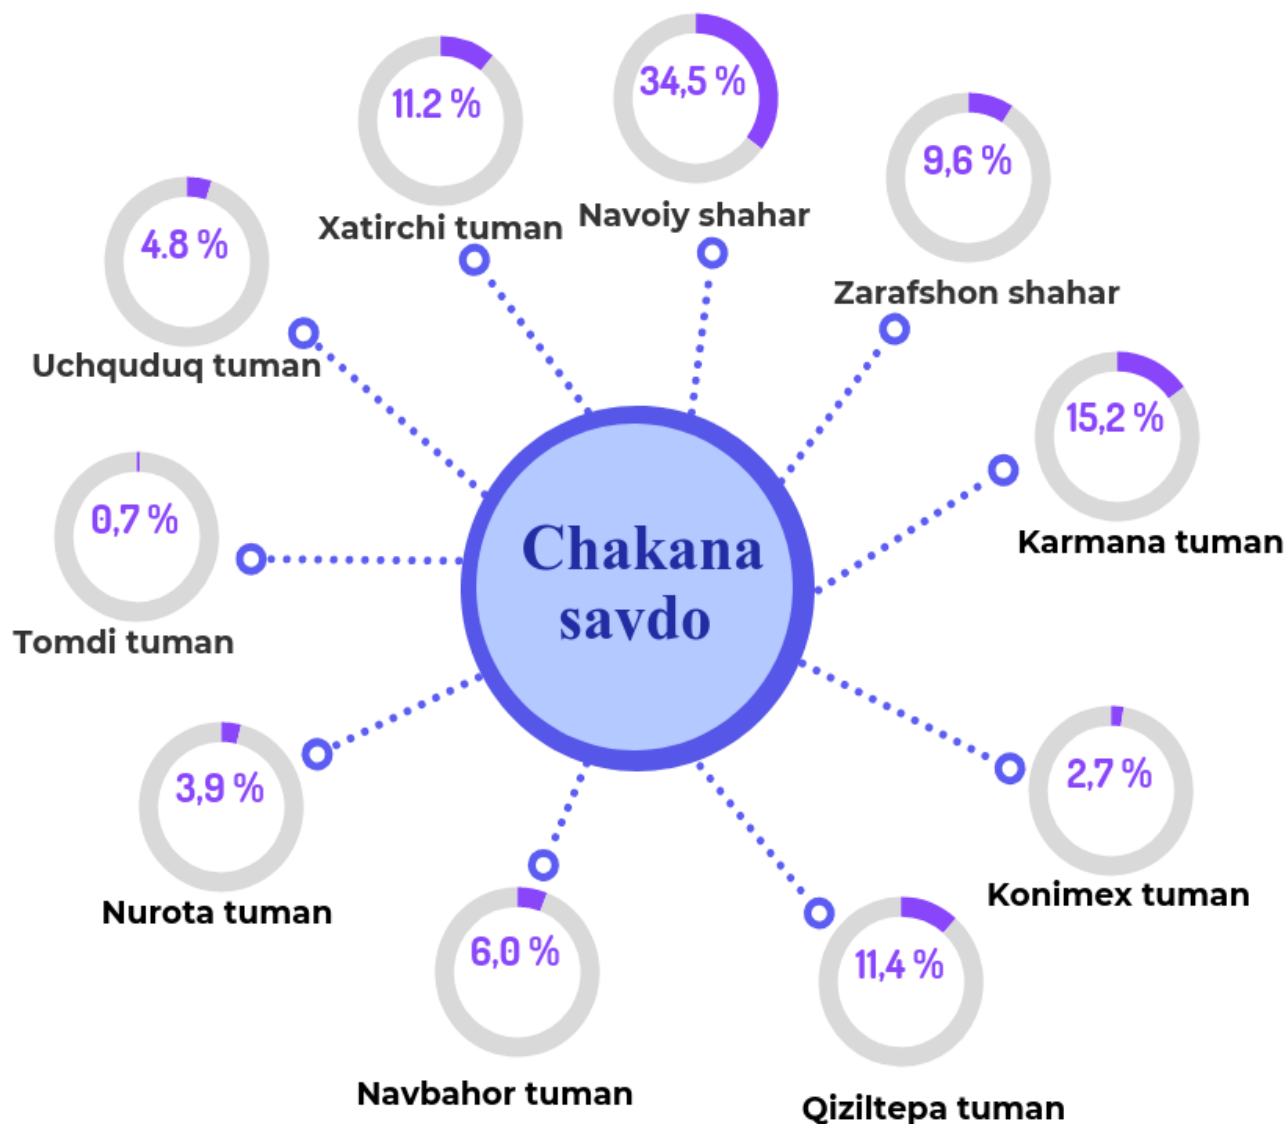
Chakana savdo

34,5 %
Navoiy shahar

11.2 %
Xatirchi tuman

9,6 %
Zarafshon shahar

4.8 %
Uchquduq tuman

15,2 %
Karmana tuman

0,7 %
Tomdi tuman

2,7 %
Konimex tuman

3,9 %
Nurota tuman

6,0 %
Navbahor tuman

11,4 %
Qiziltepa tuman